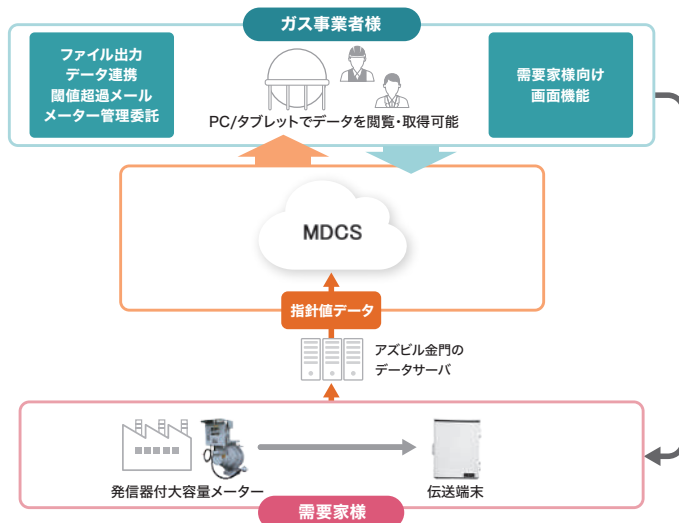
ガス事業者様

ファイル出力
データ連携
閾値超過メール
メーター管理委託

PC/タブレットでデータを閲覧・取得可能

需要家様向け
画面機能

MDCS

指針値データ

アズビル金門の
データサーバ

発信器付大容量メーター

伝送端末

需要家様